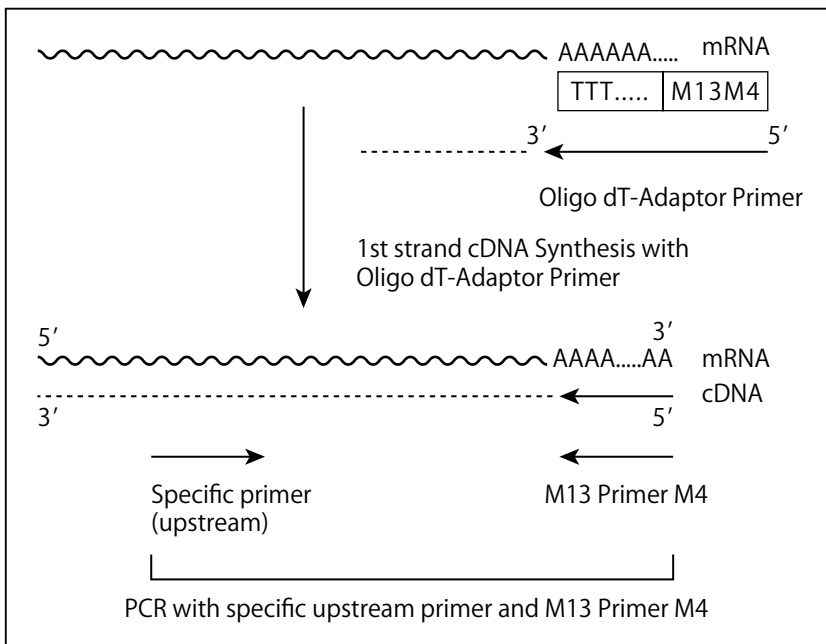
AAAAAA..... mRNA

| TTT..... | M13M4 |
|---|---|

3′ 5′

Oligo dT-Adaptor Primer

1st strand cDNA Synthesis with Oligo dT-Adaptor Primer

5′ 3′

AAAA.....AA mRNA

cDNA

3′ 5′

Specific primer (upstream)

M13 Primer M4

PCR with specific upstream primer and M13 Primer M4